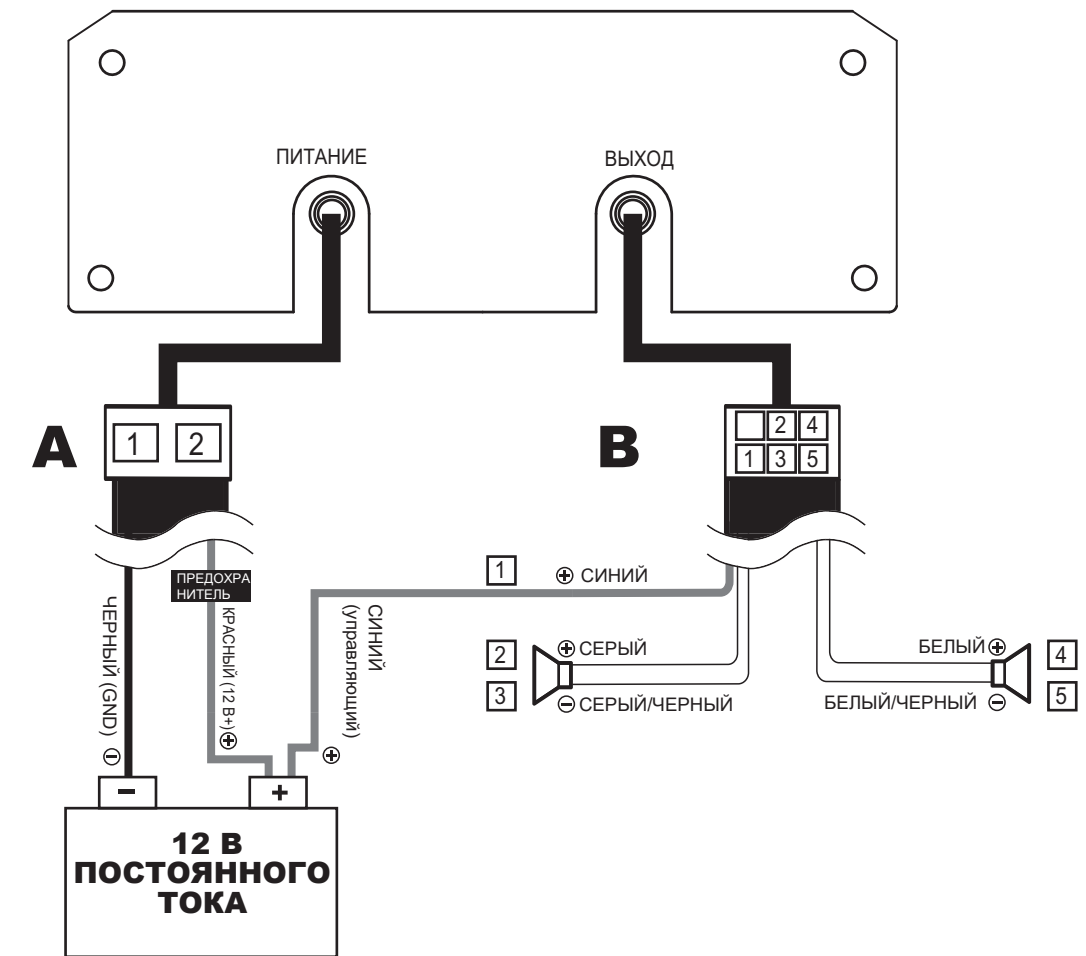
ПИТАНИЕ

ВЫХОД

A

1 2

B

2 4
1 3 5

ПРЕДОХРАНИТЕЛЬ

1 ⊕ СИНИЙ

ЧЕРНЫЙ (GND) ⊖

КРАСНЫЙ (12 В+) ⊕

СИНИЙ (управляющий) ⊕

2 ⊕ СЕРЫЙ
3 ⊖ СЕРЫЙ/ЧЕРНЫЙ

БЕЛЫЙ ⊕ 4
БЕЛЫЙ/ЧЕРНЫЙ ⊖ 5

–

+

12 В ПОСТОЯННОГО ТОКА